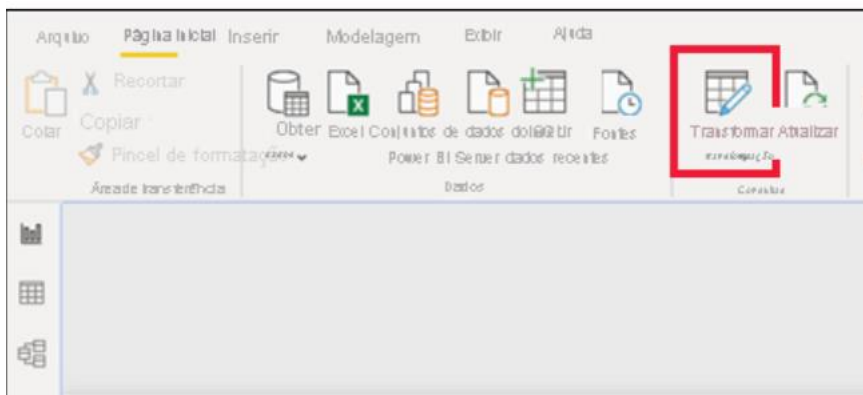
Arquivo Página Inicial Inserir Modelagem Exibir Ajuda

Colar Recortar Copiar Pincel de formatação

Área de transferência

Obter dados Excel Conjuntos de dados do Power BI SQL Server Inserir dados Fontes recentes

Dados

Transformar dados Atualizar

Consultas